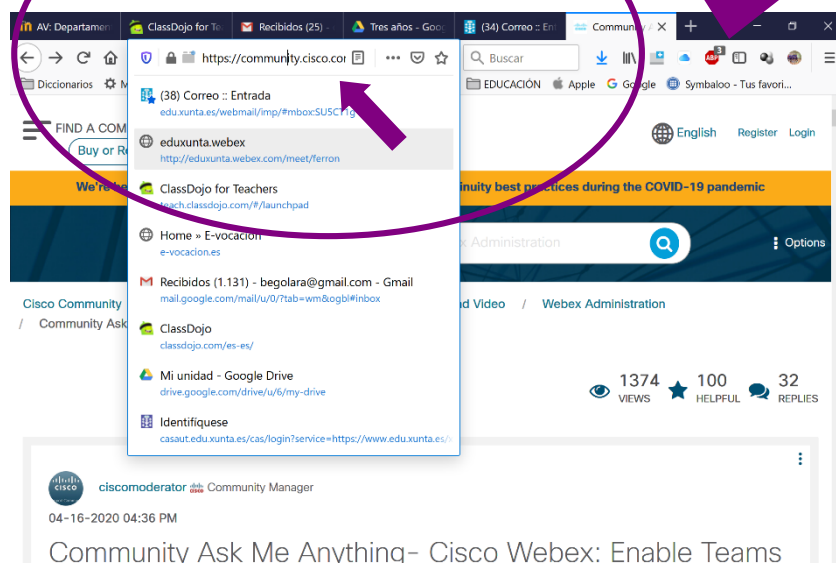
AV: Departamen
ClassDojo for Te
Recibidos (25)
Tres años - Goog
(34) Correo :: Ent
Community

https://community.cisco.com
Buscar

Diccionarios
EDUCACIÓN
Apple
Google
Symbaloo - Tus favori...

(38) Correo :: Entrada
edu.xunta.es/webmail/imp/#mbox:SU5CT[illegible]

eduxunta.webex
http://eduxunta.webex.com/meet/ferron

ClassDojo for Teachers
teach.classdojo.com/#/launchpad

Home » E-vocación
e-vocacion.es

Recibidos (1.131) - begolara@gmail.com - Gmail
mail.google.com/mail/u/0/?tab=wm&ogbl#inbox

ClassDojo
classdojo.com/es-es/

Mi unidad - Google Drive
drive.google.com/drive/u/6/my-drive

Identifíquese
casaut.edu.xunta.es/cas/login?service=https://www.edu.xunta.es/

FIND A COM
Buy or Re
English
Register
Login

We're he
inuity best practices during the COVID-19 pandemic

x Administration
Options

Cisco Community
/ Community Ask
d Video / Webex Administration

1374 VIEWS
100 HELPFUL
32 REPLIES

ciscomoderator Community Manager
04-16-2020 04:36 PM

Community Ask Me Anything- Cisco Webex: Enable Teams